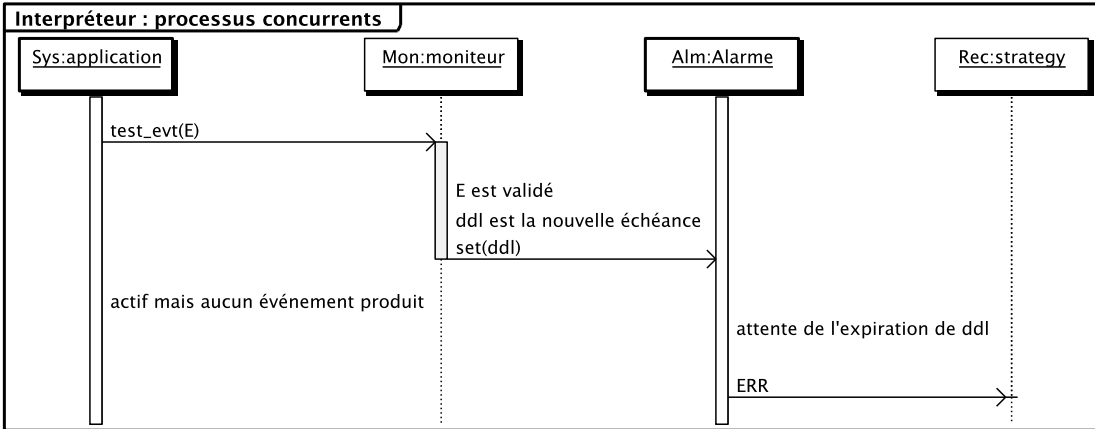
Interpréteur : processus concurrents

Sys:application

Mon:moniteur

Alm:Alarme

Rec:strategy

test_evt(E)

E est validé

ddl est la nouvelle échéance

set(ddl)

actif mais aucun événement produit

attente de l'expiration de ddl

ERR